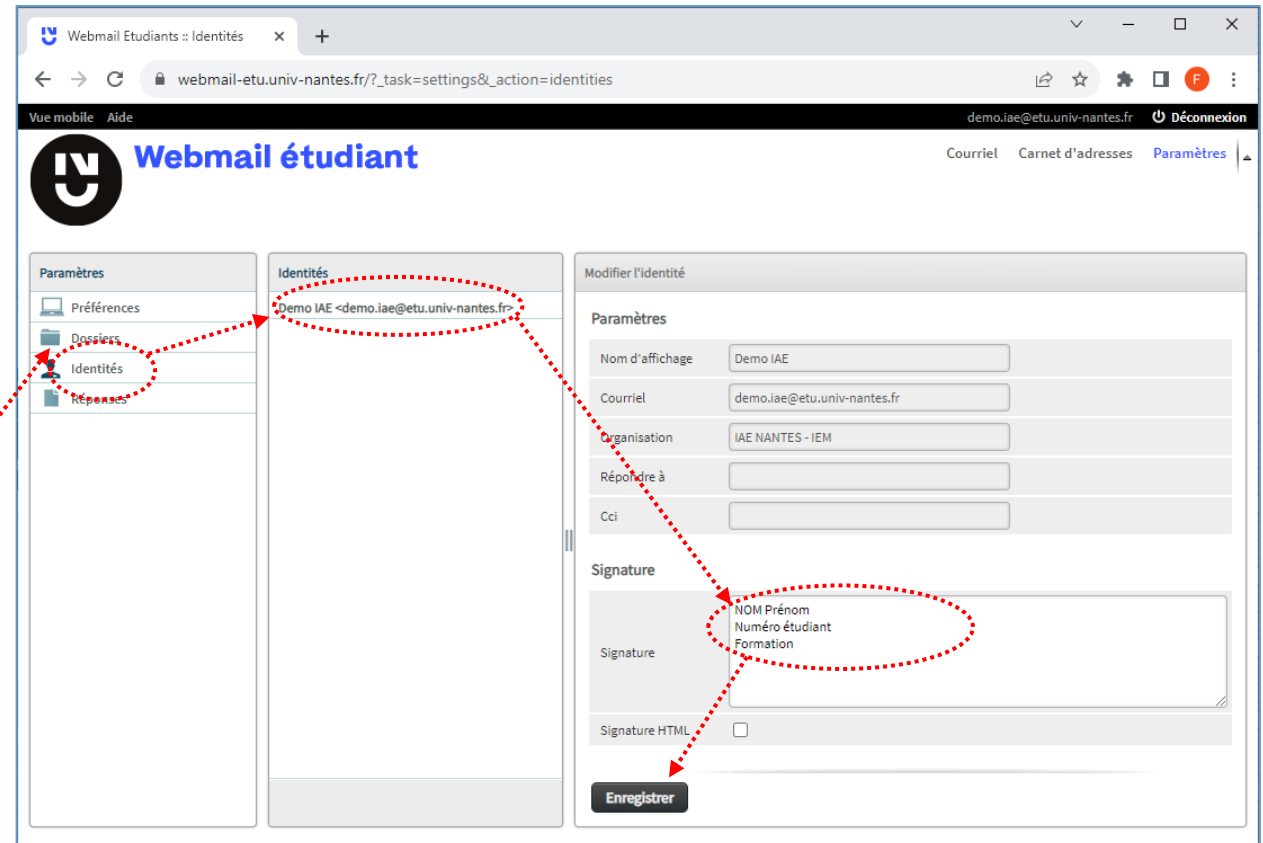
Webmail Etudiants :: Identités

webmail-etu.univ-nantes.fr/?_task=settings&_action=identities

F

Vue mobile Aide

demo.iae@etu.univ-nantes.fr Déconnexion

Webmail étudiant

Courriel Carnet d'adresses Paramètres

Paramètres

Préférences

Dossiers

Identités

Réponses

Identités

Demo IAE <demo.iae@etu.univ-nantes.fr>

Modifier l'identité

Paramètres

| Nom d'affichage | Demo IAE |
|---|---|
| Courriel | demo.iae@etu.univ-nantes.fr |
| Organisation | IAE NANTES - IEM |
| Répondre à | |
| Cci | |

Signature

Signature

NOM Prénom
Numéro étudiant
Formation

Signature HTML

Enregistrer